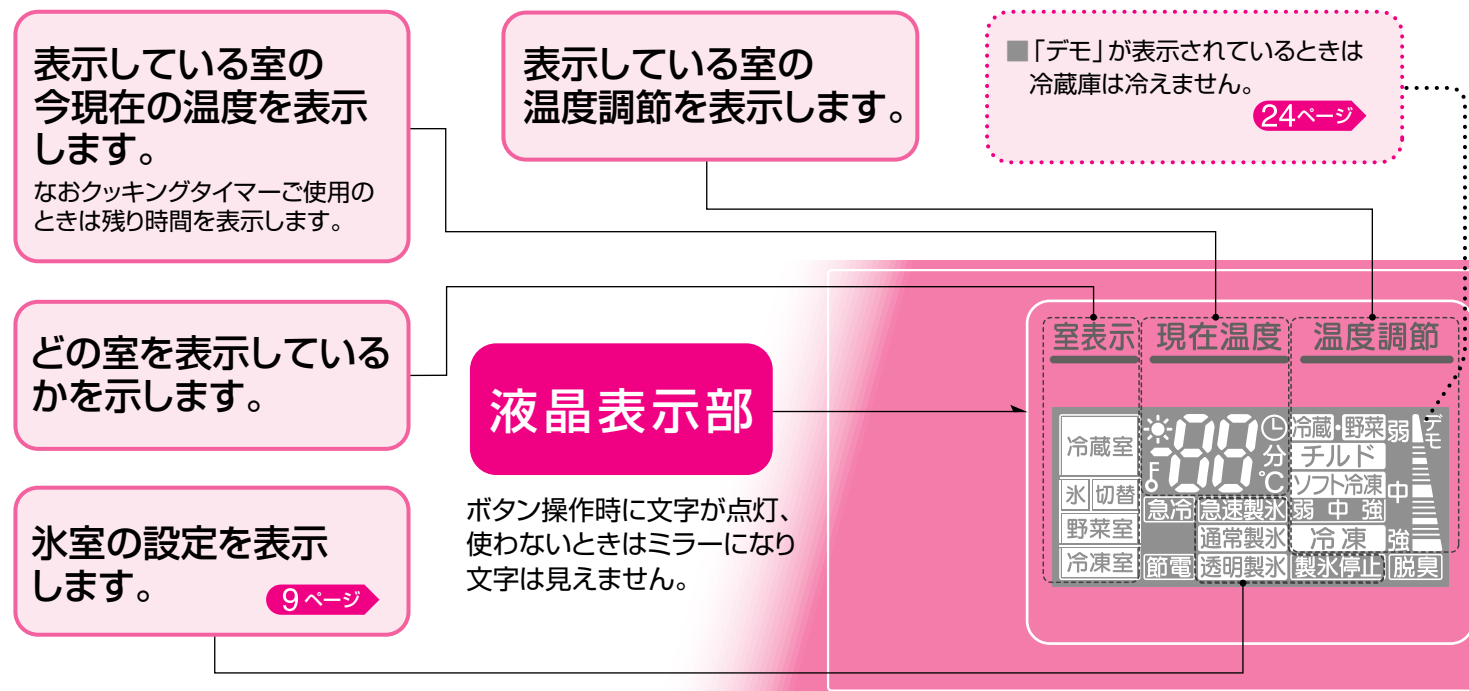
表示している室の今現在の温度を表示します。

なおクッキングタイマーご使用のときは残り時間を表示します。

表示している室の温度調節を表示します。

■「デモ」が表示されているときは冷蔵庫は冷えません。

24ページ

どの室を表示しているかを示します。

液晶表示部

ボタン操作時に文字が点灯、使わないときはミラーになり文字は見えません。

氷室の設定を表示します。

9ページ

室表示

現在温度

温度調節

冷蔵室

氷

切替

野菜室

冷凍室

節電

分

℃

F

急冷

急速製氷

通常製氷

透明製氷

冷蔵・野菜

チルド

ソフト冷凍

弱 中 強

冷凍

製氷停止

弱

中

強

デモ

脱臭